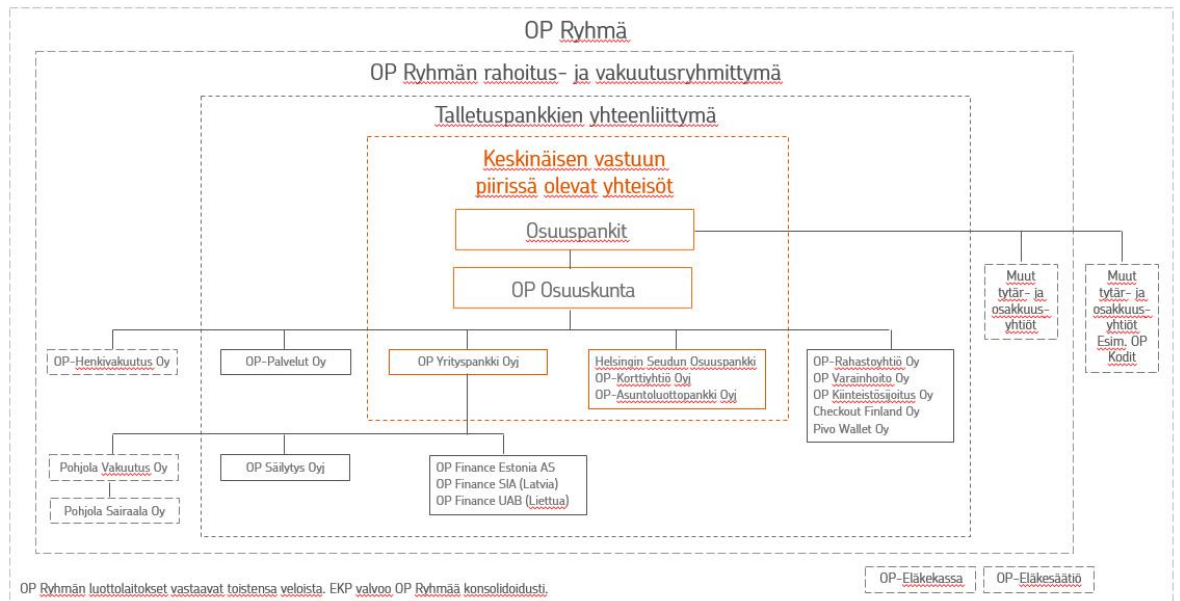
OP Ryhmä

OP Ryhmän rahoitus- ja vakuutusryhmittymä

Talletuspankkien yhteenliittymä

Keskinäisen vastuun piirissä olevat yhteisöt

Osuuspankit

OP Osuuskunta

Muut tytär- ja osakkuusyhtiöt

Muut tytär- ja osakkuusyhtiöt Esim. OP Kodit

OP-Henkivakuutus Oy

OP-Palvelut Oy

OP Yrityspankki Oyj

Helsingin Seudun Osuuspankki
OP-Korttiyhtiö Oyj
OP-Asuntoluottopankki Oyj

OP-Rahastoyhtiö Oy
OP Varainhoito Oy
OP Kiinteistösijoitus Oy
Checkout Finland Oy
Pivo Wallet Oy

Pohjola Vakuutus Oy

Pohjola Sairaala Oy

OP Säilytys Oyj

OP Finance Estonia AS
OP Finance SIA (Latvia)
OP Finance UAB (Liettua)

OP Ryhmän luottolaitokset vastaavat toistensa veloista. EKP valvoo OP Ryhmää konsolidoidusti.

OP-Eläkekassa

OP-Eläkesäätiö